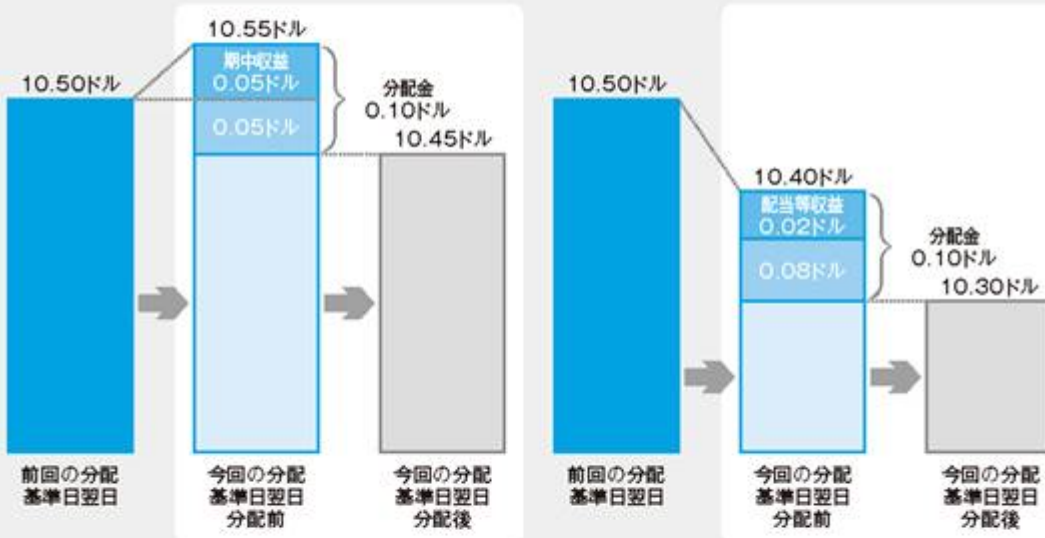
10.50ドル

10.55ドル

期中収益
0.05ドル

0.05ドル

分配金
0.10ドル

10.45ドル

前回の分配
基準日翌日

今回の分配
基準日翌日
分配前

今回の分配
基準日翌日
分配後

10.50ドル

10.40ドル

配当等収益
0.02ドル

0.08ドル

分配金
0.10ドル

10.30ドル

前回の分配
基準日翌日

今回の分配
基準日翌日
分配前

今回の分配
基準日翌日
分配後